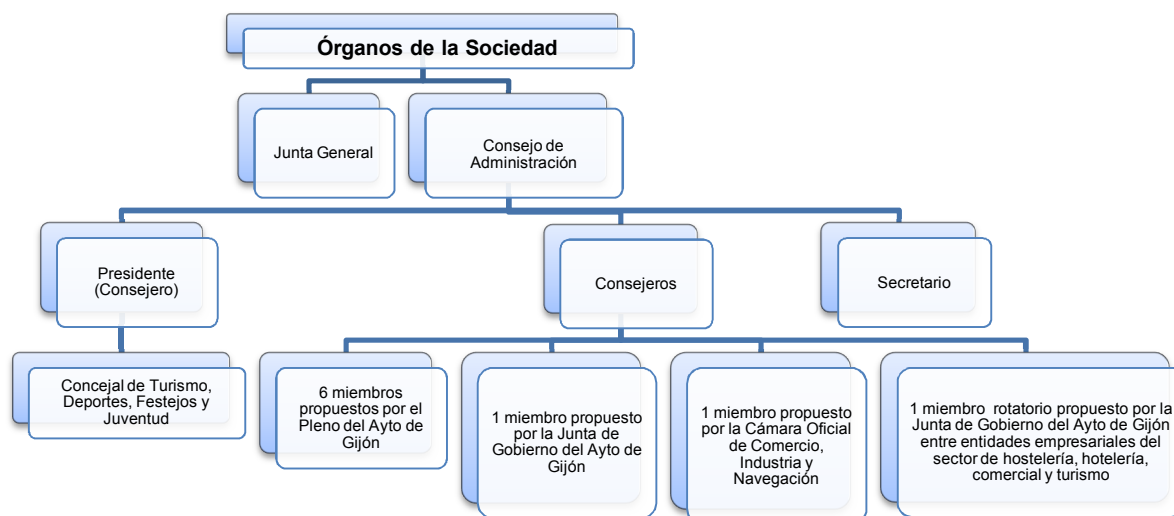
Órganos de la Sociedad

Junta General

Consejo de Administración

Presidente (Consejero)

Consejeros

Secretario

Concejal de Turismo, Deportes, Festejos y Juventud

6 miembros propuestos por el Pleno del Ayto de Gijón

1 miembro propuesto por la Junta de Gobierno del Ayto de Gijón

1 miembro propuesto por la Cámara Oficial de Comercio, Industria y Navegación

1 miembro rotatorio propuesto por la Junta de Gobierno del Ayto de Gijón entre entidades empresariales del sector de hostelería, hotelería, comercial y turismo